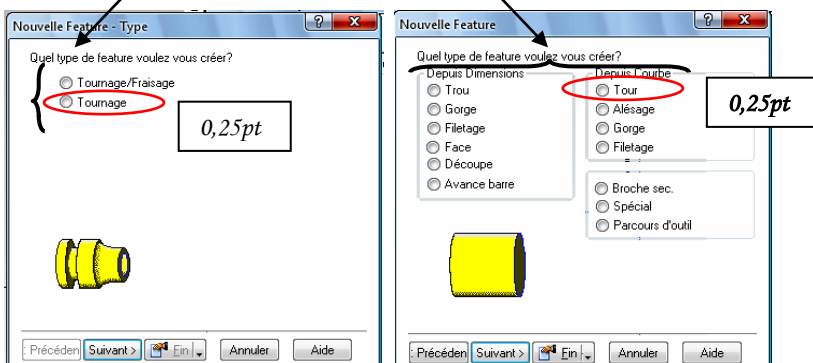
Nouvelle Feature - Type

?

X

Quel type de feature voulez vous créer?

Tournage/Fraisage

Tournage

0,25pt

< Précéden

Suivant >

Fin

Annuler

Aide

Nouvelle Feature

?

X

Quel type de feature voulez vous créer?

Depuis Dimensions

Trou

Gorge

Filetage

Face

Découpe

Avance barre

Depuis Courbe

Tour

Alésage

Gorge

Filetage

0,25pt

Broche sec.

Spécial

Parcours d'outil

< Précéden

Suivant >

Fin

Annuler

Aide